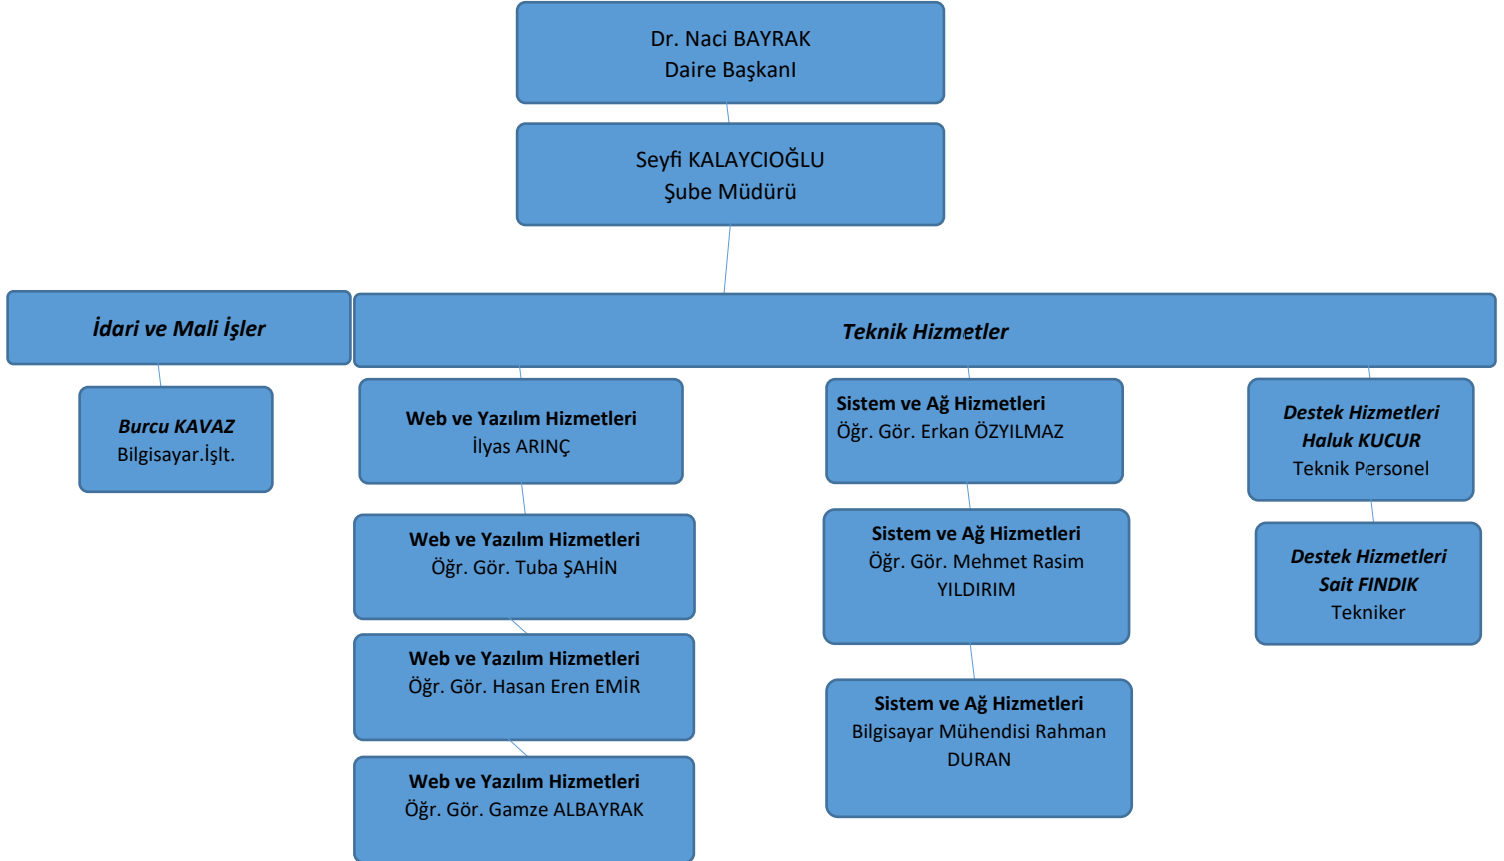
Dr. Naci BAYRAK
Daire BaşkanI

Seyfi KALAYCIOĞLU
Şube Müdürü

İdari ve Mali İşler

Burcu KAVAZ
Bilgisayar.İşlt.

Teknik Hizmetler

Web ve Yazılım Hizmetleri
İlyas ARINÇ

Web ve Yazılım Hizmetleri
Öğr. Gör. Tuba ŞAHİN

Web ve Yazılım Hizmetleri
Öğr. Gör. Hasan Eren EMİR

Web ve Yazılım Hizmetleri
Öğr. Gör. Gamze ALBAYRAK

Sistem ve Ağ Hizmetleri
Öğr. Gör. Erkan ÖZYILMAZ

Sistem ve Ağ Hizmetleri
Öğr. Gör. Mehmet Rasim YILDIRIM

Sistem ve Ağ Hizmetleri
Bilgisayar Mühendisi Rahman DURAN

Destek Hizmetleri
Haluk KUCUR
Teknik Personel

Destek Hizmetleri
Sait FINDIK
Tekniker